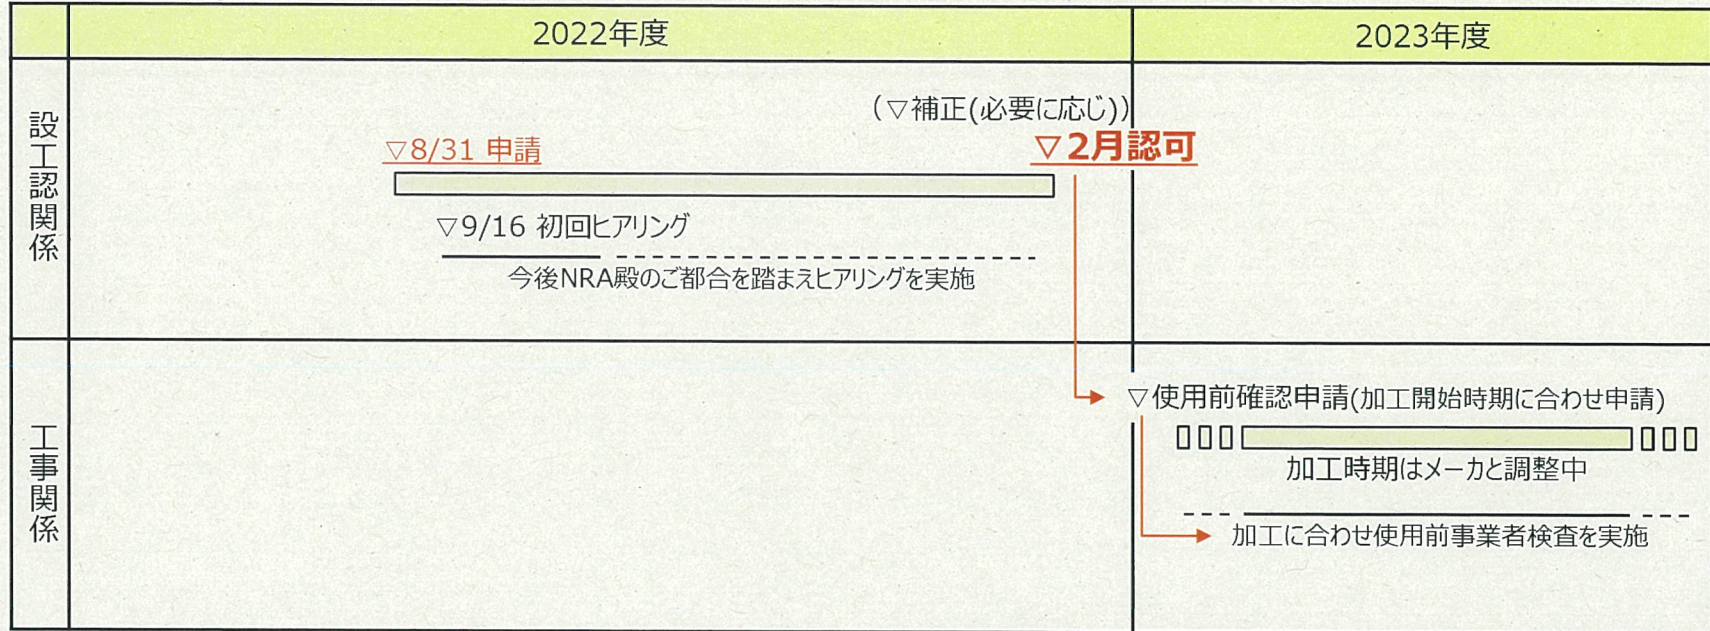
| | 2022年度 | 2023年度 |
|---|---|---|
| 設工認関係 | (▽補正(必要に応じ)) ▽8/31 申請 ▽2月認可 ▽9/16 初回ヒアリング 今後NRA殿のご都合を踏まえヒアリングを実施 | |
| 工事関係 | | ▽使用前確認申請(加工開始時期に合わせ申請) 加工時期はメーカと調整中 加工に合わせ使用前事業者検査を実施 |